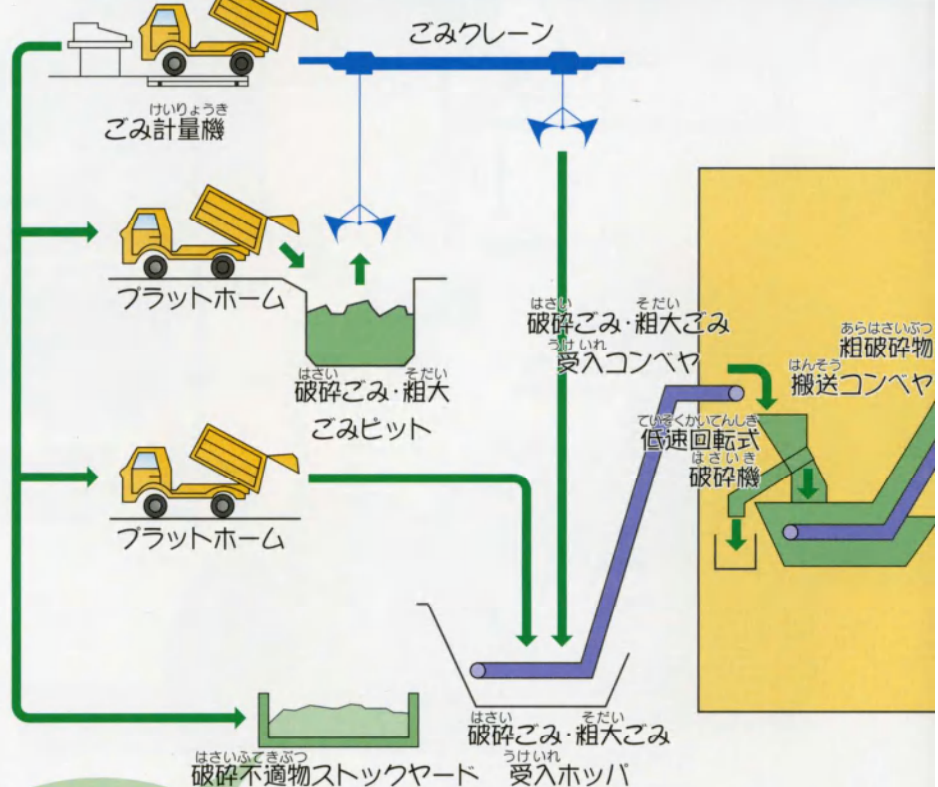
ごみクレーン

けいりょうき
ごみ計量機

プラットホーム

はさい そだい
破砕ごみ・粗大
ごみピット

はさい そだい
破砕ごみ・粗大ごみ
うけいれ
受入コンベヤ

あらはさいぶつ
粗破砕物
はんそう
搬送コンベヤ

ていそくかいてんしき
低速回転式
はさいき
破砕機

プラットホーム

はさい そだい
破砕ごみ・粗大ごみ
うけいれ
受入ホッパ

はさいふてきぶつ
破砕不適物ストックヤード